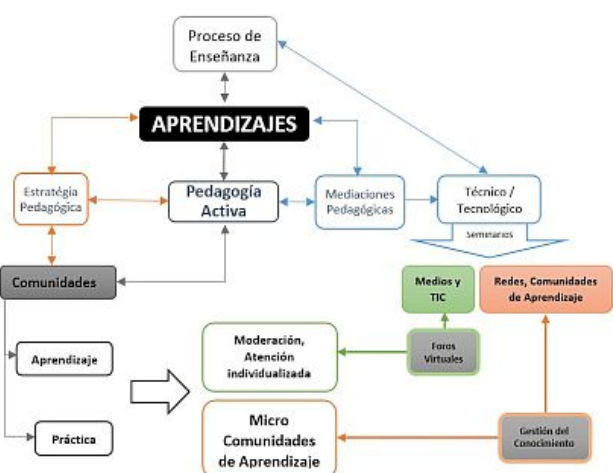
Proceso de Enseñanza

APRENDIZAJES

Estratégia Pedagógica

Pedagogía Activa

Mediaciones Pedagógicas

Técnico / Tecnológico

Seminarios

Comunidades

Medios y TIC

Redes, Comunidades de Aprendizaje

Aprendizaje

Moderación, Atención individualizada

Foros Virtuales

Micro Comunidades de Aprendizaje

Gestión del Conocimiento

Práctica